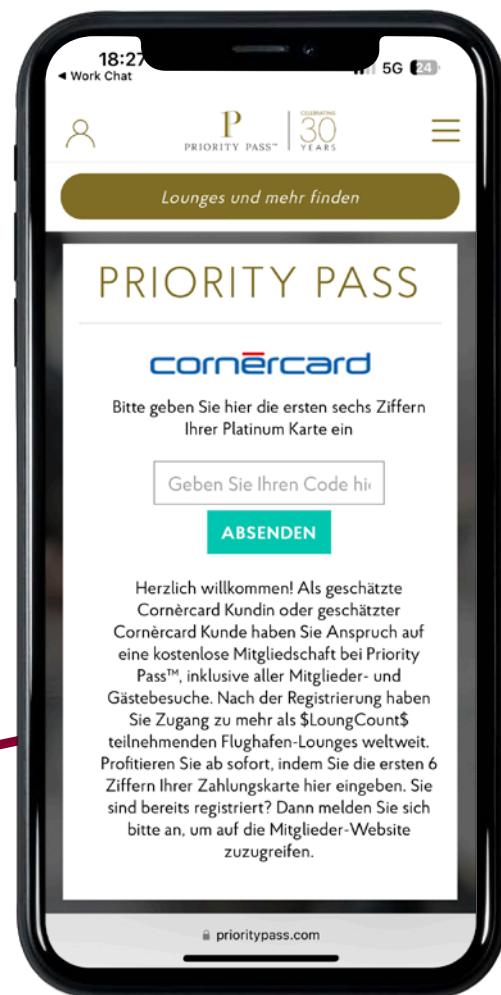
18:27
◂ Work Chat
5G 24

P
PRIORITY PASS™
CELEBRATING
30
YEARS

Lounges und mehr finden

PRIORITY PASS

cornèrcard

Bitte geben Sie hier die ersten sechs Ziffern Ihrer Platinum Karte ein

Geben Sie Ihren Code hi

ABSENDEN

Herzlich willkommen! Als geschätzte Cornèrcard Kundin oder geschätzter Cornèrcard Kunde haben Sie Anspruch auf eine kostenlose Mitgliedschaft bei Priority Pass™, inklusive aller Mitglieder- und Gästebesuche. Nach der Registrierung haben Sie Zugang zu mehr als $LoungCount$ teilnehmenden Flughafen-Lounges weltweit. Profitieren Sie ab sofort, indem Sie die ersten 6 Ziffern Ihrer Zahlungskarte hier eingeben. Sie sind bereits registriert? Dann melden Sie sich bitte an, um auf die Mitglieder-Website zuzugreifen.

prioritypass.com